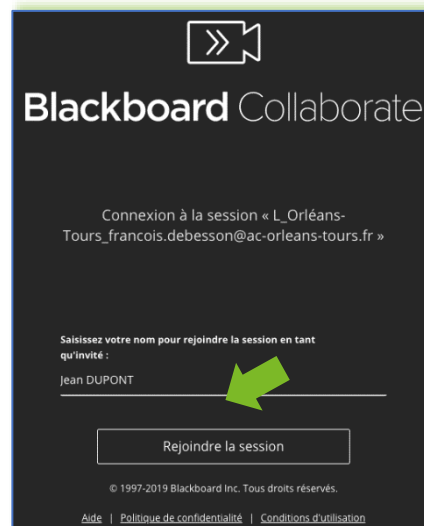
Blackboard Collaborate

Connexion à la session « L_Orléans-Tours_francois.debesson@ac-orleans-tours.fr »

Saisissez votre nom pour rejoindre la session en tant qu'invité :

Jean DUPONT

Rejoindre la session

© 1997-2019 Blackboard Inc. Tous droits réservés.

Aide | Politique de confidentialité | Conditions d'utilisation